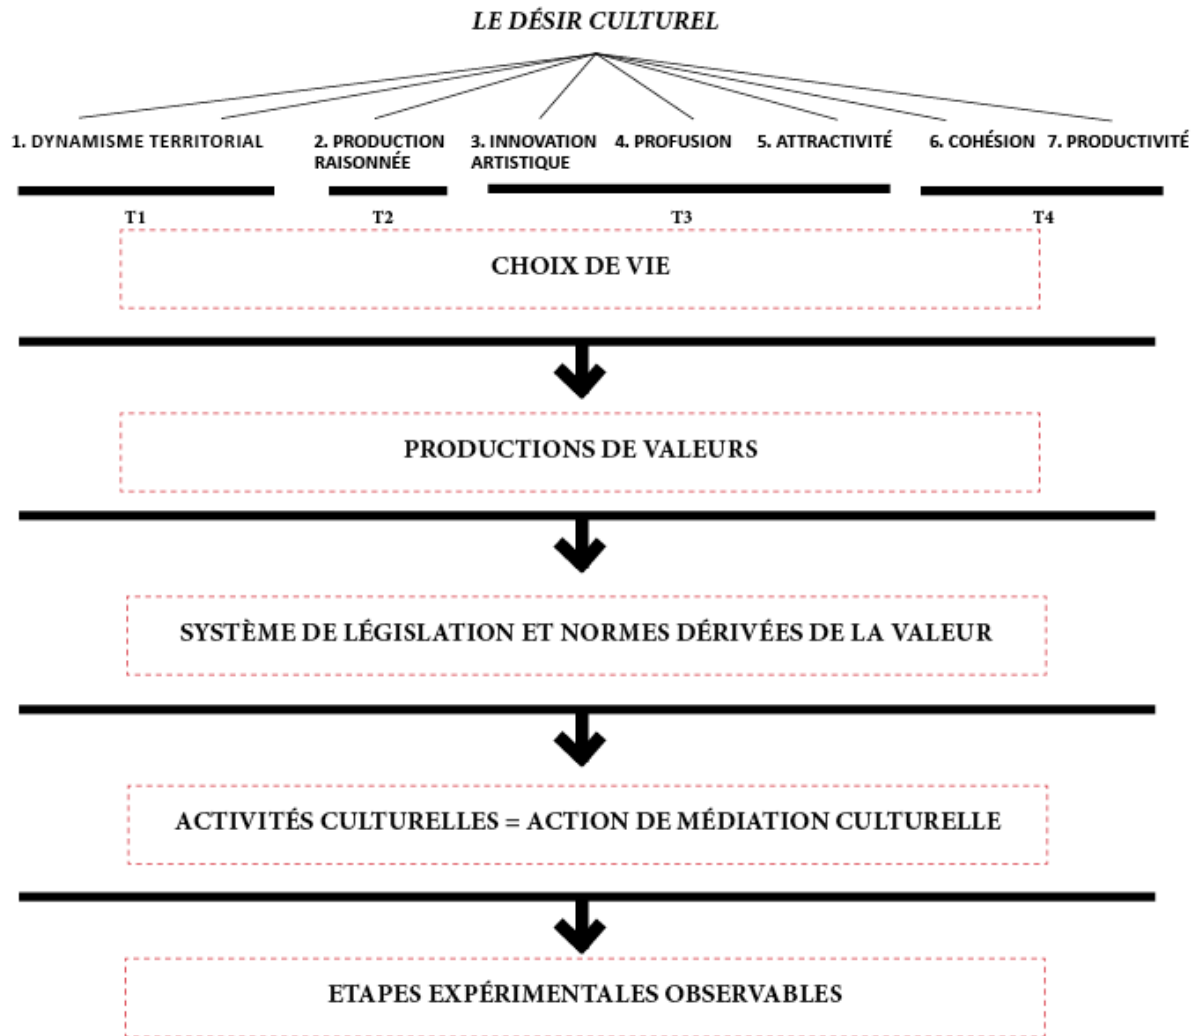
LE DÉSIR CULTUREL

1. DYNAMISME TERRITORIAL

2. PRODUCTION RAISONNÉE

3. INNOVATION ARTISTIQUE

4. PROFUSION

5. ATTRACTIVITÉ

6. COHÉSION

7. PRODUCTIVITÉ

T1

T2

T3

T4

CHOIX DE VIE

PRODUCTIONS DE VALEURS

SYSTÈME DE LÉGISLATION ET NORMES DÉRIVÉES DE LA VALEUR

ACTIVITÉS CULTURELLES = ACTION DE MÉDIATION CULTURELLE

ETAPES EXPÉRIMENTALES OBSERVABLES